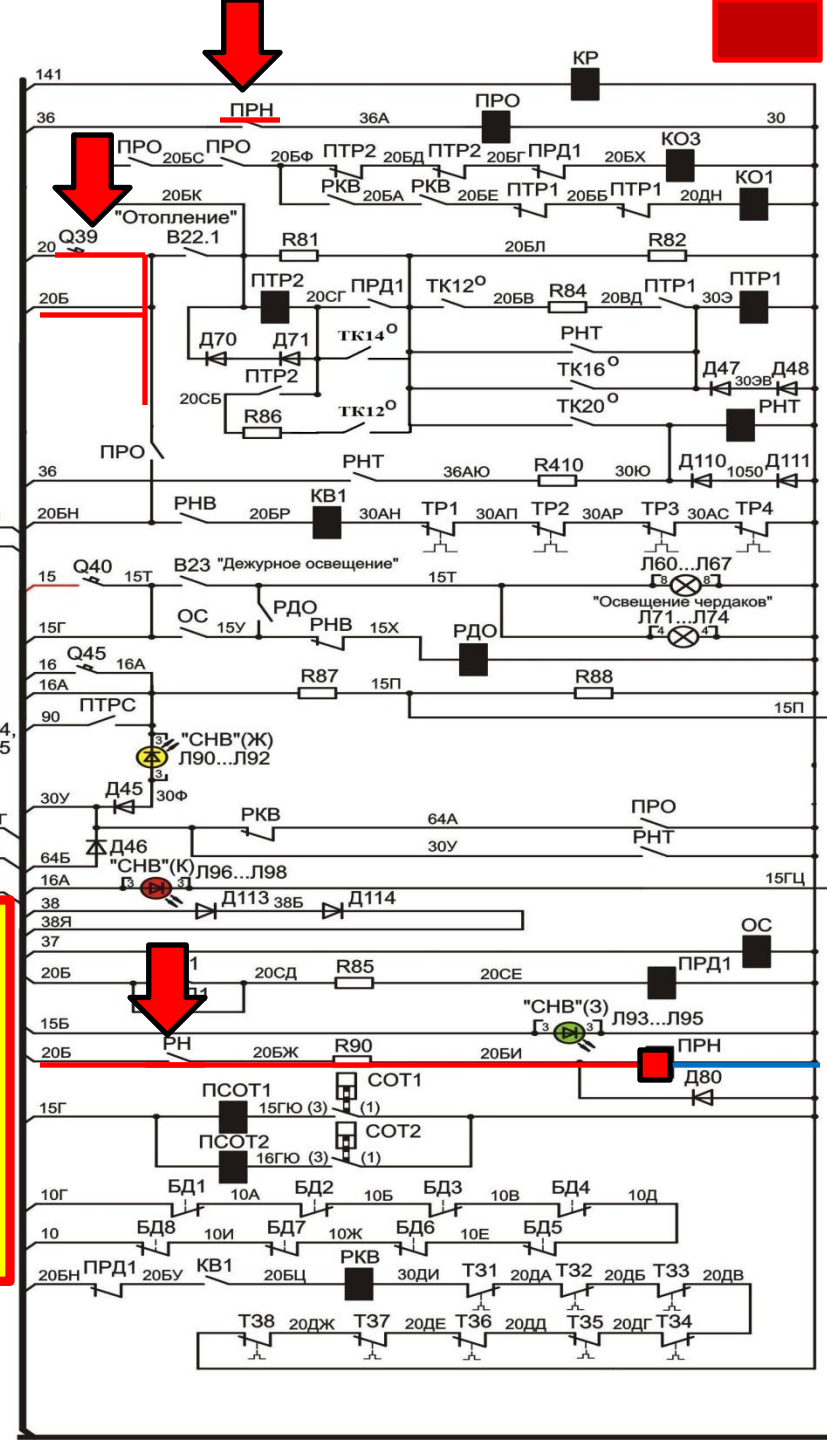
141
КР
ПРН
36
36А
ПРО
30
ПРО
20БС
ПРО
20БФ
ПТР2
20БД
ПТР2
20БГ
ПРД1
20БХ
КО3
РКВ
20БА
РКВ
20БЕ
ПТР1
20ББ
ПТР1
20ДН
КО1
20БК
"Отопление"
20
Q39
В22.1
R81
20БЛ
R82
20Б
ПТР2
20СГ
ПРД1
ТК12$^{О}$
20БВ
R84
20ВД
ПТР1
30Э
ПТР1
Д70
Д71
ТК14$^{О}$
РНТ
ПТР2
ТК16$^{О}$
Д47
30ЭВ
Д48
20СБ
R86
ТК12$^{О}$
ТК20$^{О}$
РНТ
ПРО
36
РНТ
36АЮ
R410
30Ю
Д110
1050
Д111
20БН
РНВ
20БР
КВ1
30АН
ТР1
30АП
ТР2
30АР
ТР3
30АС
ТР4
15
Q40
15Т
В23
"Дежурное освещение"
15Т
Л60...Л67
"Освещение чердаков"
15Г
ОС
15У
РДО
РНВ
15Х
РДО
Л71...Л74
16
Q45
16А
16А
R87
15П
R88
15П
90
ПТРС
4,
5
"СНВ"(Ж)
Л90...Л92
30У
Д45
30Ф
РКВ
64А
ПРО
Д46
64Б
30У
РНТ
"СНВ"(К)
Л96...Л98
16А
15ГЦ
38
Д113
38Б
Д114
38Я
37
ОС
20Б
1
20СД
R85
20СЕ
ПРД1
"СНВ"(З)
15Б
Л93...Л95
20Б
РН
20БЖ
R90
20БИ
ПРН
Д80
ПСОТ1
СОТ1
15Г
15ГЮ (3)
(1)
ПСОТ2
СОТ2
16ГЮ
(3)
(1)
БД1
БД2
БД3
БД4
10Г
10А
10Б
10В
10Д
10
БД8
10И
БД7
10Ж
БД6
10Е
БД5
20БН
ПРД1
20БУ
КВ1
20БЦ
РКВ
30ДИ
ТЗ1
20ДА
ТЗ2
20ДБ
ТЗ3
20ДВ
ТЗ8
20ДЖ
ТЗ7
20ДЕ
ТЗ6
20ДД
ТЗ5
20ДГ
ТЗ4